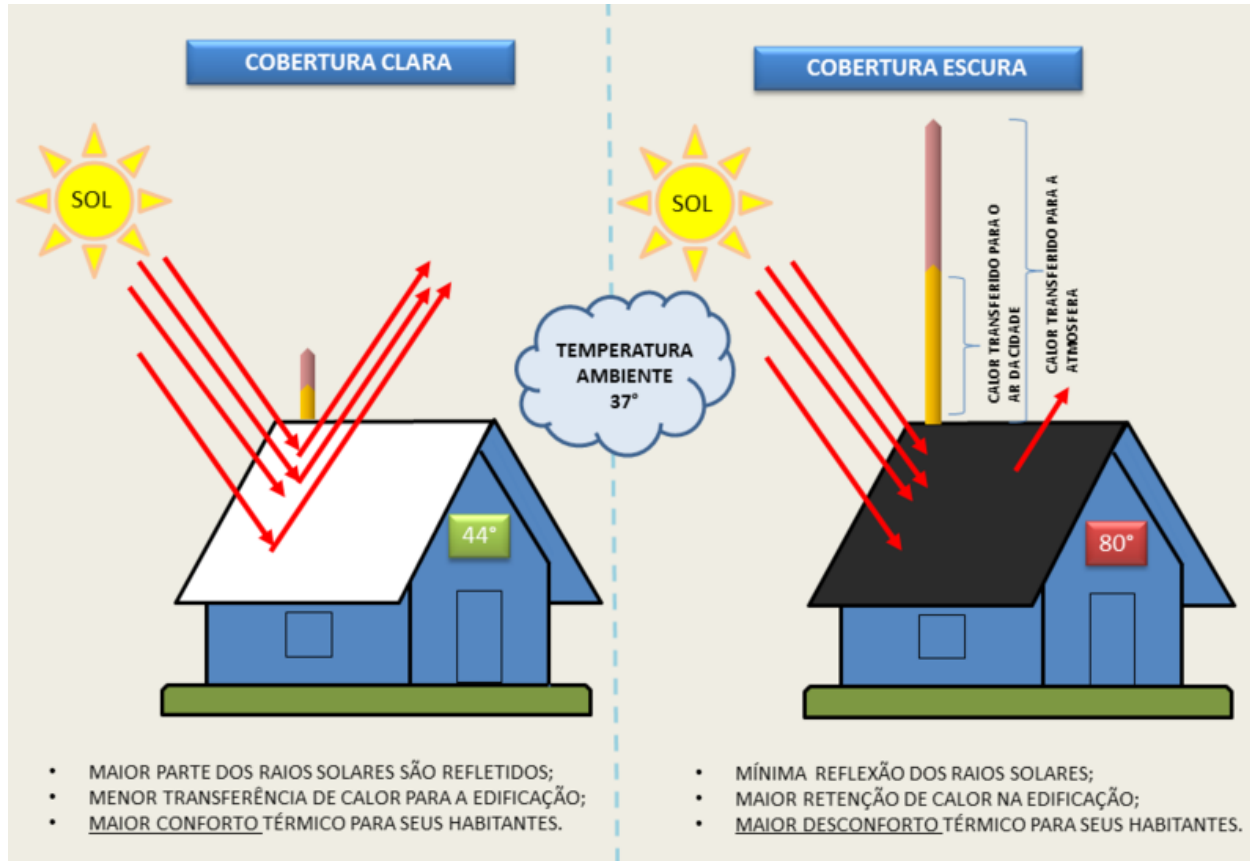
COBERTURA CLARA

SOL

44°

- MAIOR PARTE DOS RAIOS SOLARES SÃO REFLETIDOS;
- MENOR TRANSFERÊNCIA DE CALOR PARA A EDIFICAÇÃO;
- MAIOR CONFORTO TÉRMICO PARA SEUS HABITANTES.

TEMPERATURA AMBIENTE 37°

COBERTURA ESCURA

SOL

CALOR TRANSFERIDO PARA O AR DA CIDADE

CALOR TRANSFERIDO PARA A ATMOSFERA

80°

- MÍNIMA REFLEXÃO DOS RAIOS SOLARES;
- MAIOR RETENÇÃO DE CALOR NA EDIFICAÇÃO;
- MAIOR DESCONFORTO TÉRMICO PARA SEUS HABITANTES.